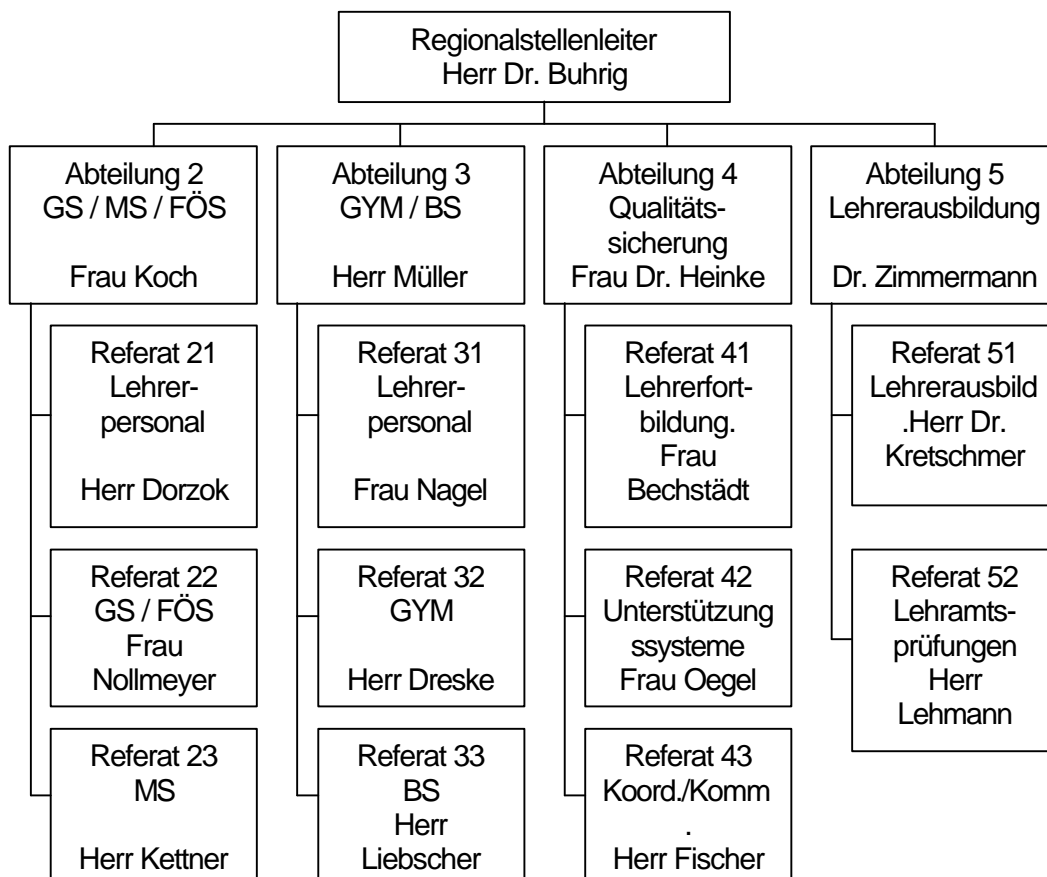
Regionalstellenleiter
Herr Dr. Buhrig

Abteilung 2
GS / MS / FÖS

Frau Koch

Referat 21
Lehrerpersonal

Herr Dorzok

Referat 22
GS / FÖS
Frau Nollmeyer

Referat 23
MS

Herr Kettner

Abteilung 3
GYM / BS

Herr Müller

Referat 31
Lehrerpersonal

Frau Nagel

Referat 32
GYM

Herr Dreske

Referat 33
BS
Herr Liebscher

Abteilung 4
Qualitätssicherung
Frau Dr. Heinke

Referat 41
Lehrerfortbildung.
Frau Bechstädt

Referat 42
Unterstützungssysteme
Frau Oegel

Referat 43
Koord./Komm.
Herr Fischer

Abteilung 5
Lehrerausbildung

Dr. Zimmermann

Referat 51
Lehrerausbild .Herr Dr. Kretschmer

Referat 52
Lehramtsprüfungen
Herr Lehmann